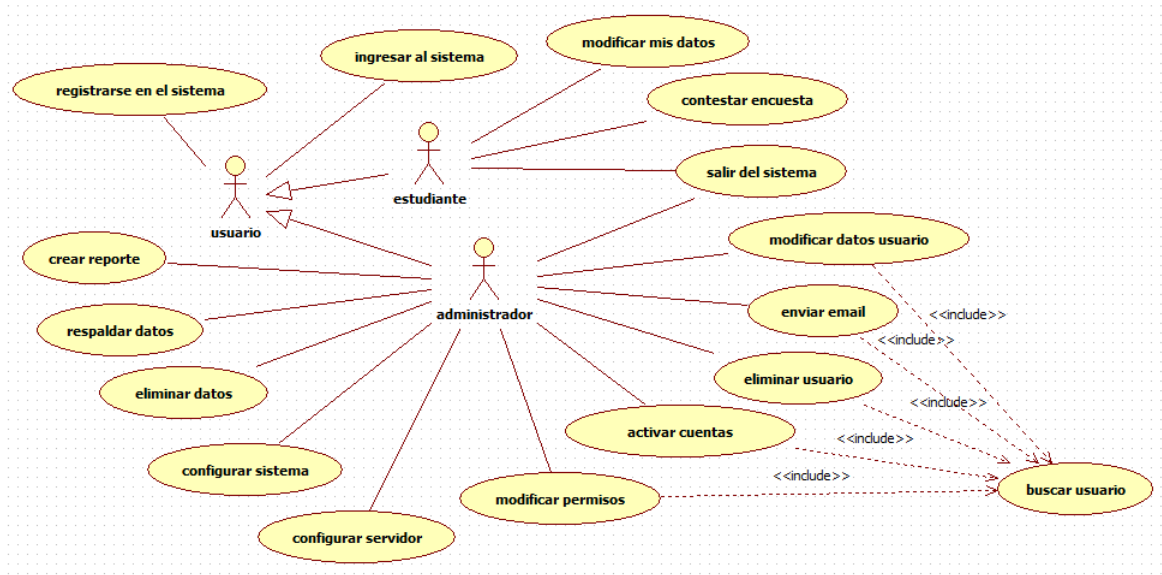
ingresar al sistema

modificar mis datos

registrarse en el sistema

contestar encuesta

estudiante

salir del sistema

usuario

modificar datos usuario

crear reporte

administrador

enviar email

<<include>>

<<include>>

respaldar datos

eliminar usuario

<<include>>

eliminar datos

activar cuentas

<<include>>

configurar sistema

<<include>>

buscar usuario

modificar permisos

configurar servidor